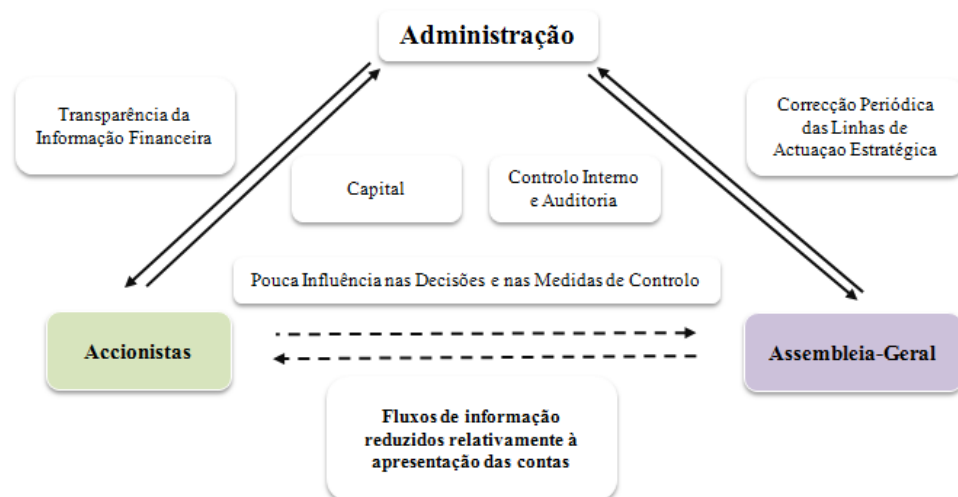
Administração

Transparência da Informação Financeira

Correcção Periódica das Linhas de Actuaçao Estratégica

Capital

Controlo Interno e Auditoria

Pouca Influência nas Decisões e nas Medidas de Controlo

Accionistas

Assembleia-Geral

Fluxos de informação reduzidos relativamente à apresentação das contas